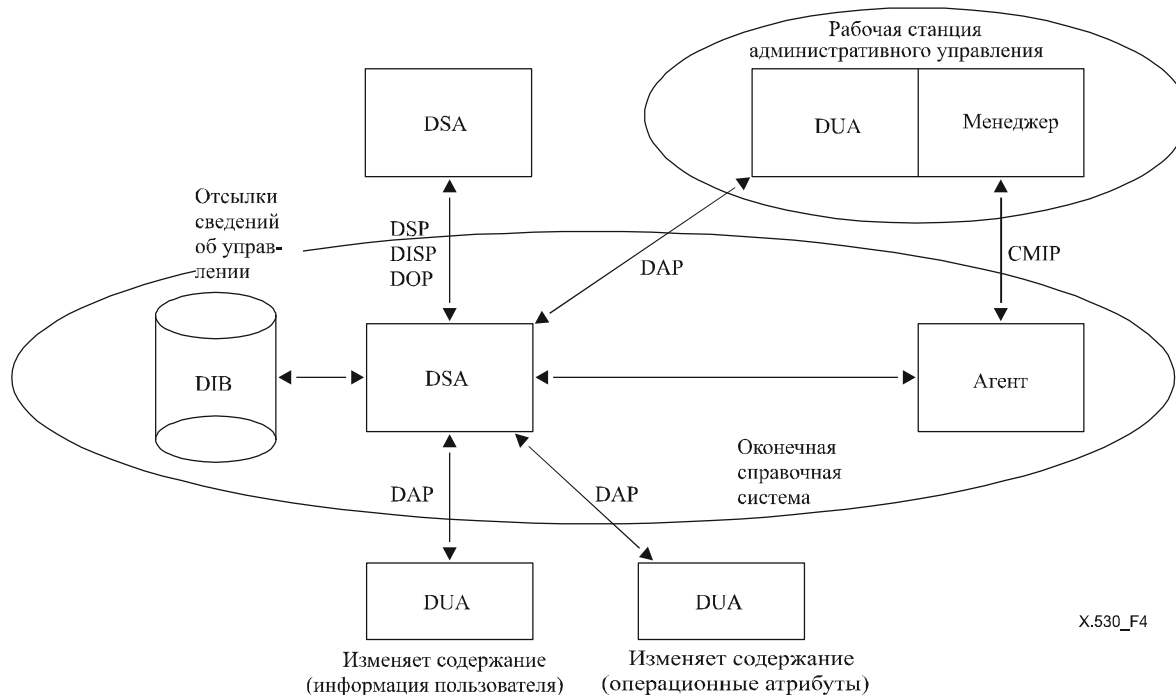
Рабочая станция административного управления

DSA

DUA

Менеджер

Отсылки сведений об управлении

DSP
DISP
DOP

DAP

CMIP

DIB

DSA

Агент

Оконечная справочная система

DAP

DAP

DUA

DUA

X.530_F4

Изменяет содержание (информация пользователя)

Изменяет содержание (операционные атрибуты)